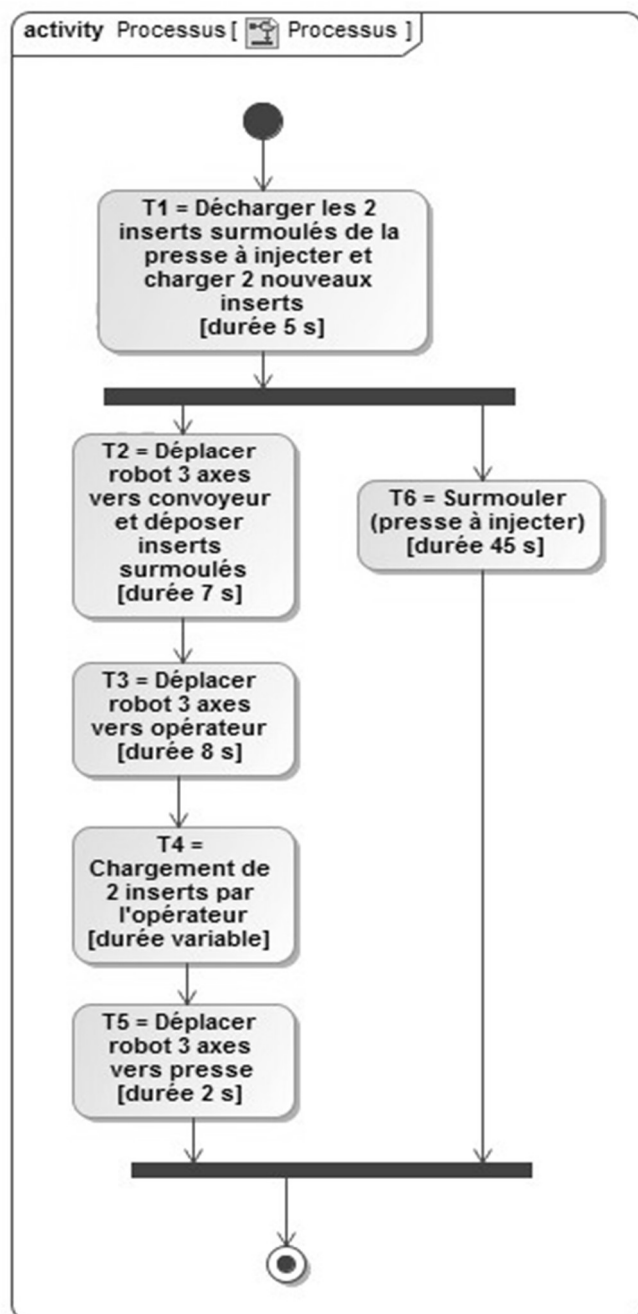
activity Processus [ Processus ]

T1 = Décharger les 2 inserts surmoulés de la presse à injecter et charger 2 nouveaux inserts [durée 5 s]

T2 = Déplacer robot 3 axes vers convoyeur et déposer inserts surmoulés [durée 7 s]

T3 = Déplacer robot 3 axes vers opérateur [durée 8 s]

T4 = Chargement de 2 inserts par l'opérateur [durée variable]

T5 = Déplacer robot 3 axes vers presse [durée 2 s]

T6 = Surmouler (presse à injecter) [durée 45 s]